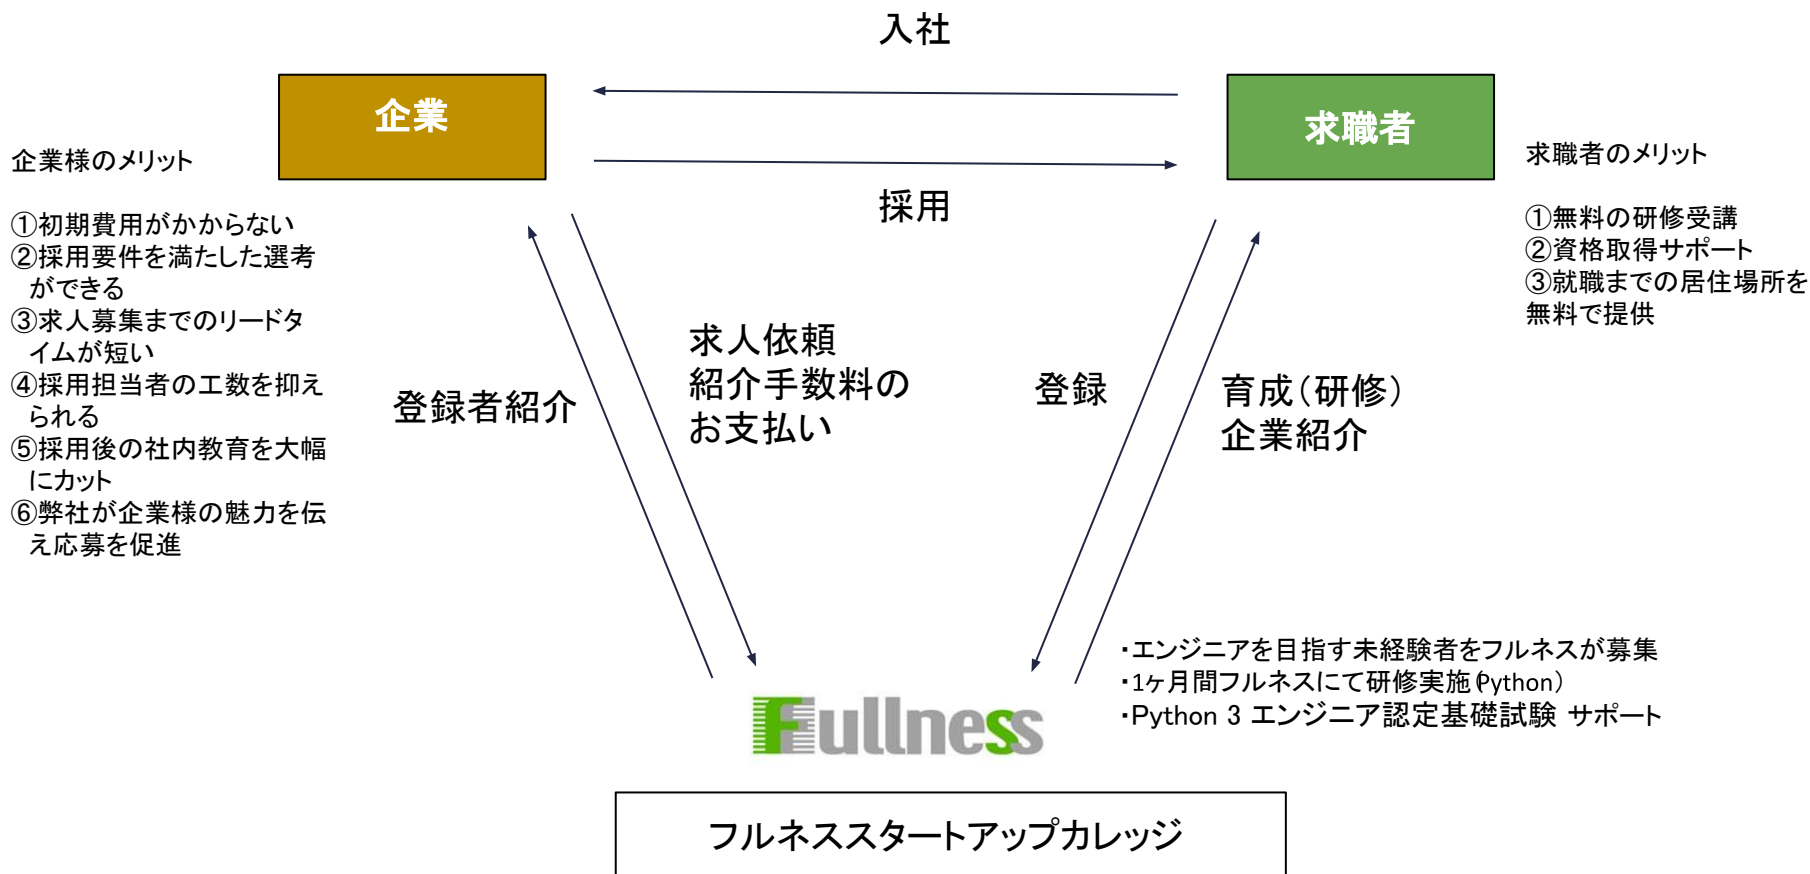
入社

企業

求職者

企業様のメリット

①初期費用がかからない
②採用要件を満たした選考ができる
③求人募集までのリードタイムが短い
④採用担当者の工数を抑えられる
⑤採用後の社内教育を大幅にカット
⑥弊社が企業様の魅力を伝え応募を促進

採用

求職者のメリット

①無料の研修受講
②資格取得サポート
③就職までの居住場所を無料で提供

登録者紹介

求人依頼
紹介手数料のお支払い

登録

育成(研修)
企業紹介

・エンジニアを目指す未経験者をフルネスが募集
・1ヶ月間フルネスにて研修実施(Python)
・Python 3 エンジニア認定基礎試験 サポート

Fullness

フルネススタートアップカレッジ